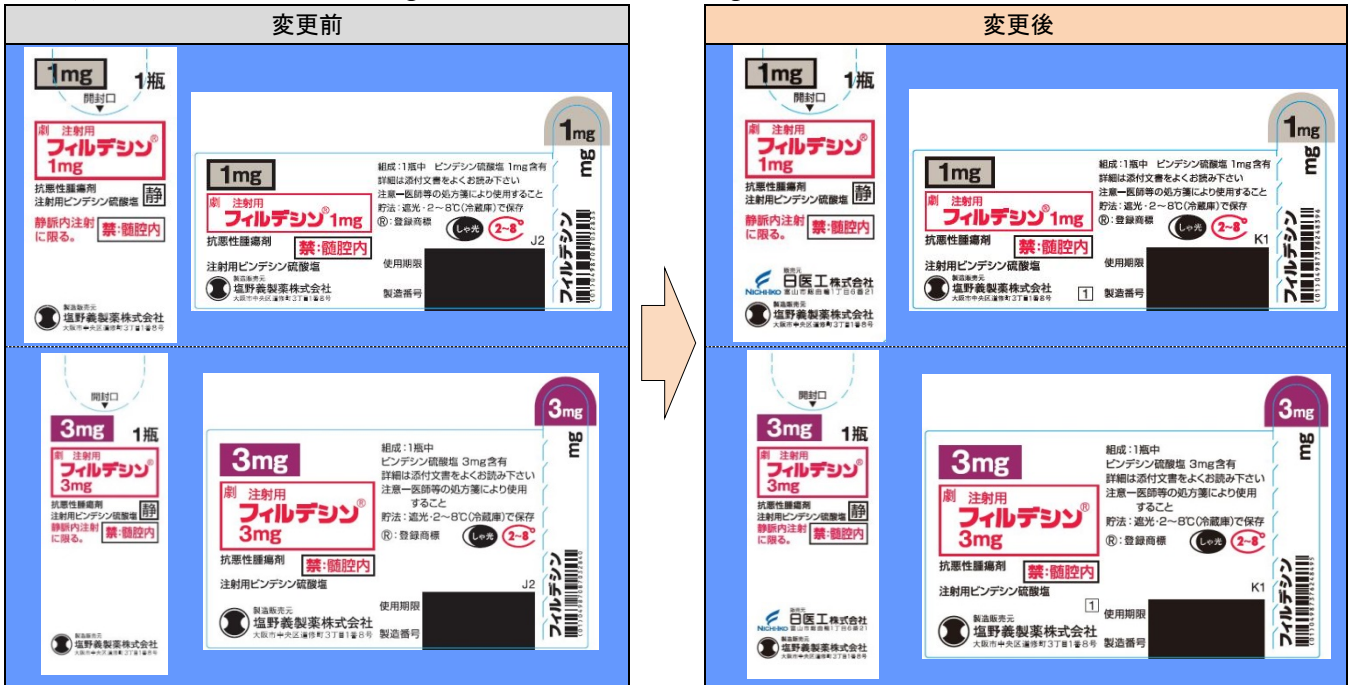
変更前

1mg 1瓶
開封口
劇 注射用
フィルデシン®
1mg
抗悪性腫瘍剤
注射用ビンデシン硫酸塩
静
静脈内注射に限る。
禁:髄腔内
製造販売元
塩野義製薬株式会社
大阪市中央区道修町3丁目1番8号

1mg
mg
1mg
組成:1瓶中 ビンデシン硫酸塩 1mg含有
詳細は添付文書をよくお読み下さい
注意—医師等の処方箋により使用すること
貯法:遮光・2～8℃(冷蔵庫)で保存
®:登録商標
しゃ光 2~8℃
J2
劇 注射用
フィルデシン® 1mg
抗悪性腫瘍剤
禁:髄腔内
注射用ビンデシン硫酸塩
使用期限
製造販売元
塩野義製薬株式会社
大阪市中央区道修町3丁目1番8号
製造番号
フィルデシン

開封口
3mg 1瓶
劇 注射用
フィルデシン®
3mg
抗悪性腫瘍剤
注射用ビンデシン硫酸塩
静
静脈内注射に限る。
禁:髄腔内
製造販売元
塩野義製薬株式会社
大阪市中央区道修町3丁目1番8号

3mg
mg
3mg
組成:1瓶中
ビンデシン硫酸塩 3mg含有
詳細は添付文書をよくお読み下さい
注意—医師等の処方箋により使用すること
貯法:遮光・2～8℃(冷蔵庫)で保存
®:登録商標
しゃ光 2~8℃
劇 注射用
フィルデシン®
3mg
抗悪性腫瘍剤
禁:髄腔内
注射用ビンデシン硫酸塩
J2
使用期限
製造販売元
塩野義製薬株式会社
大阪市中央区道修町3丁目1番8号
製造番号
フィルデシン

変更後

1mg 1瓶
開封口
劇 注射用
フィルデシン®
1mg
抗悪性腫瘍剤
注射用ビンデシン硫酸塩
静
静脈内注射に限る。
禁:髄腔内
販売元
NICHIIKO 日医工株式会社
富山市総曲輪1丁目6番21
製造販売元
塩野義製薬株式会社
大阪市中央区道修町3丁目1番8号

1mg
mg
1mg
組成:1瓶中 ビンデシン硫酸塩 1mg含有
詳細は添付文書をよくお読み下さい
注意—医師等の処方箋により使用すること
貯法:遮光・2～8℃(冷蔵庫)で保存
®:登録商標
しゃ光 2~8℃
K1
劇 注射用
フィルデシン® 1mg
抗悪性腫瘍剤
禁:髄腔内
注射用ビンデシン硫酸塩
使用期限
製造販売元
塩野義製薬株式会社
大阪市中央区道修町3丁目1番8号
1
製造番号
フィルデシン

開封口
3mg 1瓶
劇 注射用
フィルデシン®
3mg
抗悪性腫瘍剤
注射用ビンデシン硫酸塩
静
静脈内注射に限る。
禁:髄腔内
販売元
NICHIIKO 日医工株式会社
富山市総曲輪1丁目6番21
製造販売元
塩野義製薬株式会社
大阪市中央区道修町3丁目1番8号

3mg
mg
3mg
組成:1瓶中
ビンデシン硫酸塩 3mg含有
詳細は添付文書をよくお読み下さい
注意—医師等の処方箋により使用すること
貯法:遮光・2～8℃(冷蔵庫)で保存
®:登録商標
しゃ光 2~8℃
劇 注射用
フィルデシン®
3mg
抗悪性腫瘍剤
禁:髄腔内
注射用ビンデシン硫酸塩
K1
1
使用期限
製造販売元
塩野義製薬株式会社
大阪市中央区道修町3丁目1番8号
製造番号
フィルデシン